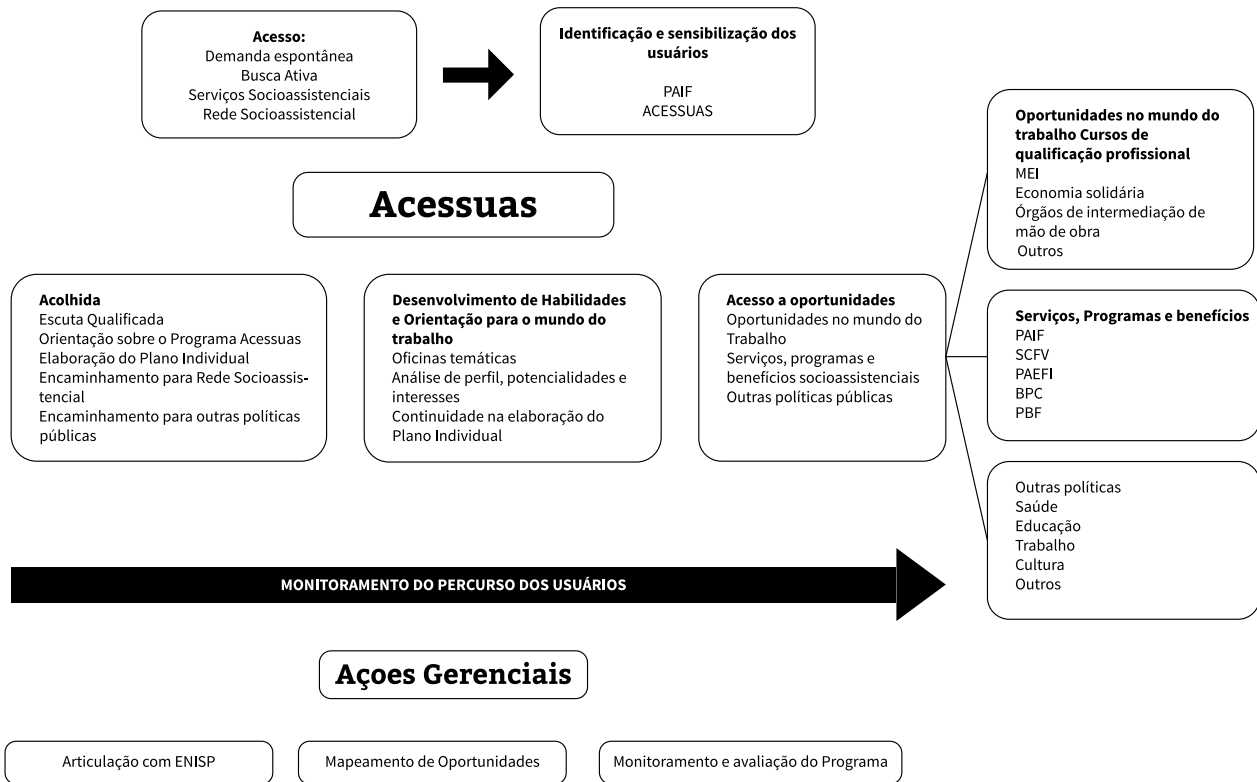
Acesso:
Demanda espontânea
Busca Ativa
Serviços Socioassistenciais
Rede Socioassistencial

Identificação e sensibilização dos usuários

PAIF
ACESSUAS

Oportunidades no mundo do trabalho Cursos de qualificação profissional
MEI
Economia solidária
Órgãos de intermediação de mão de obra
Outros

Acessuas

Acolhida
Escuta Qualificada
Orientação sobre o Programa Acessuas
Elaboração do Plano Individual
Encaminhamento para Rede Socioassistencial
Encaminhamento para outras políticas públicas

Desenvolvimento de Habilidades e Orientação para o mundo do trabalho
Oficinas temáticas
Análise de perfil, potencialidades e interesses
Continuidade na elaboração do Plano Individual

Acesso a oportunidades
Oportunidades no mundo do Trabalho
Serviços, programas e benefícios socioassistenciais
Outras políticas públicas

Serviços, Programas e benefícios
PAIF
SCFV
PAEFI
BPC
PBF

Outras políticas
Saúde
Educação
Trabalho
Cultura
Outros

MONITORAMENTO DO PERCURSO DOS USUÁRIOS

Açoes Gerenciais

Articulação com ENISP

Mapeamento de Oportunidades

Monitoramento e avaliação do Programa